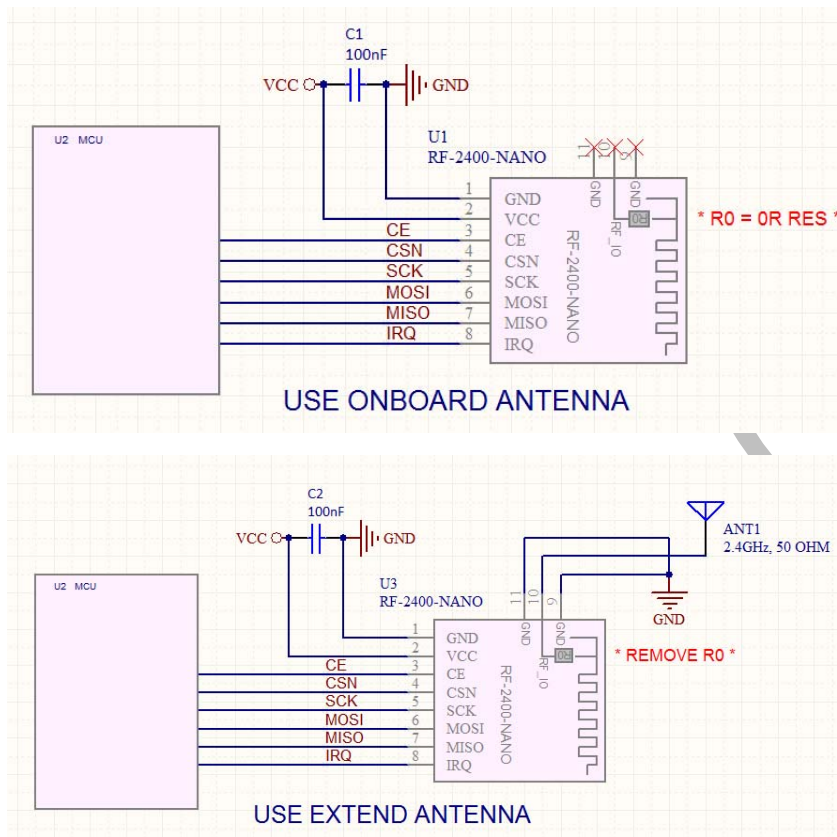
C1
100nF
VCC
GND
U2 MCU
U1
RF-2400-NANO
11
10
9
GND
GND
RF_IO
R0
* R0 = 0R RES *
1 GND
2 VCC
CE 3 CE
CSN 4 CSN
SCK 5 SCK
MOSI 6 MOSI
MISO 7 MISO
IRQ 8 IRQ
RF-2400-NANO
USE ONBOARD ANTENNA

C2
100nF
VCC
GND
ANT1
2.4GHz, 50 OHM
U2 MCU
U3
RF-2400-NANO
11
10
9
GND
GND
RF_IO
R0
GND
* REMOVE R0 *
1 GND
2 VCC
CE 3 CE
CSN 4 CSN
SCK 5 SCK
MOSI 6 MOSI
MISO 7 MISO
IRQ 8 IRQ
RF-2400-NANO
USE EXTEND ANTENNA